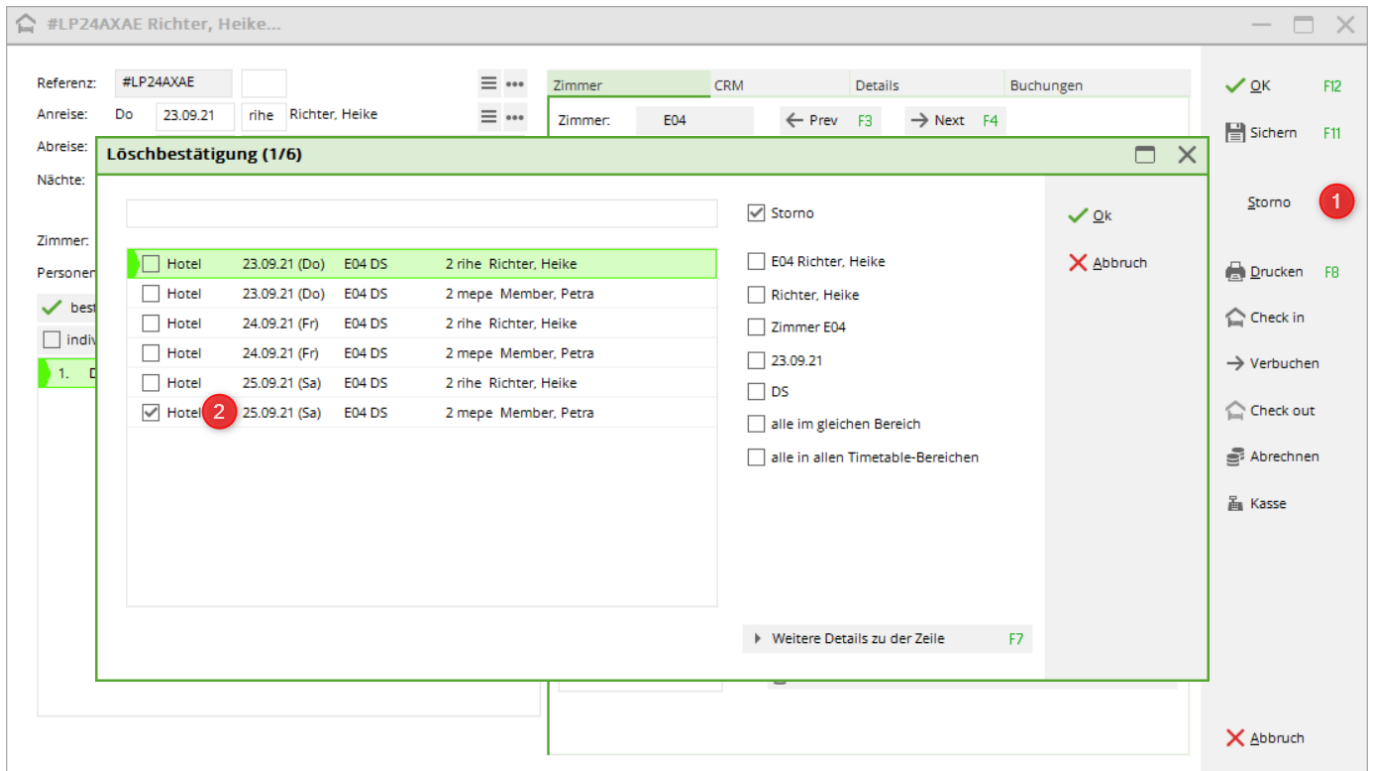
#LP24AXAE Richter, Heike...

Referenz: #LP24AXAE
Anreise: Do 23.09.21 rihe Richter, Heike
Abreise:
Nächte:
Zimmer:
Personen
best
indiv
1. D

Zimmer | CRM | Details | Buchungen
Zimmer: E04 Prev F3 Next F4

OK F12
Sichern F11
Storno 1
Drucken F8
Check in
Verbuchen
Check out
Abrechnen
Kasse
Abbruch

Löschbestätigung (1/6)

| | | | | |
|---|---|---|---|---|
| Hotel | 23.09.21 (Do) | E04 DS | 2 rihe | Richter, Heike |
| Hotel | 23.09.21 (Do) | E04 DS | 2 mepe | Member, Petra |
| Hotel | 24.09.21 (Fr) | E04 DS | 2 rihe | Richter, Heike |
| Hotel | 24.09.21 (Fr) | E04 DS | 2 mepe | Member, Petra |
| Hotel | 25.09.21 (Sa) | E04 DS | 2 rihe | Richter, Heike |
| Hotel 2 | 25.09.21 (Sa) | E04 DS | 2 mepe | Member, Petra |

Storno
E04 Richter, Heike
Richter, Heike
Zimmer E04
23.09.21
DS
alle im gleichen Bereich
alle in allen Timetable-Bereichen

Ok
Abbruch

Weitere Details zu der Zeile F7